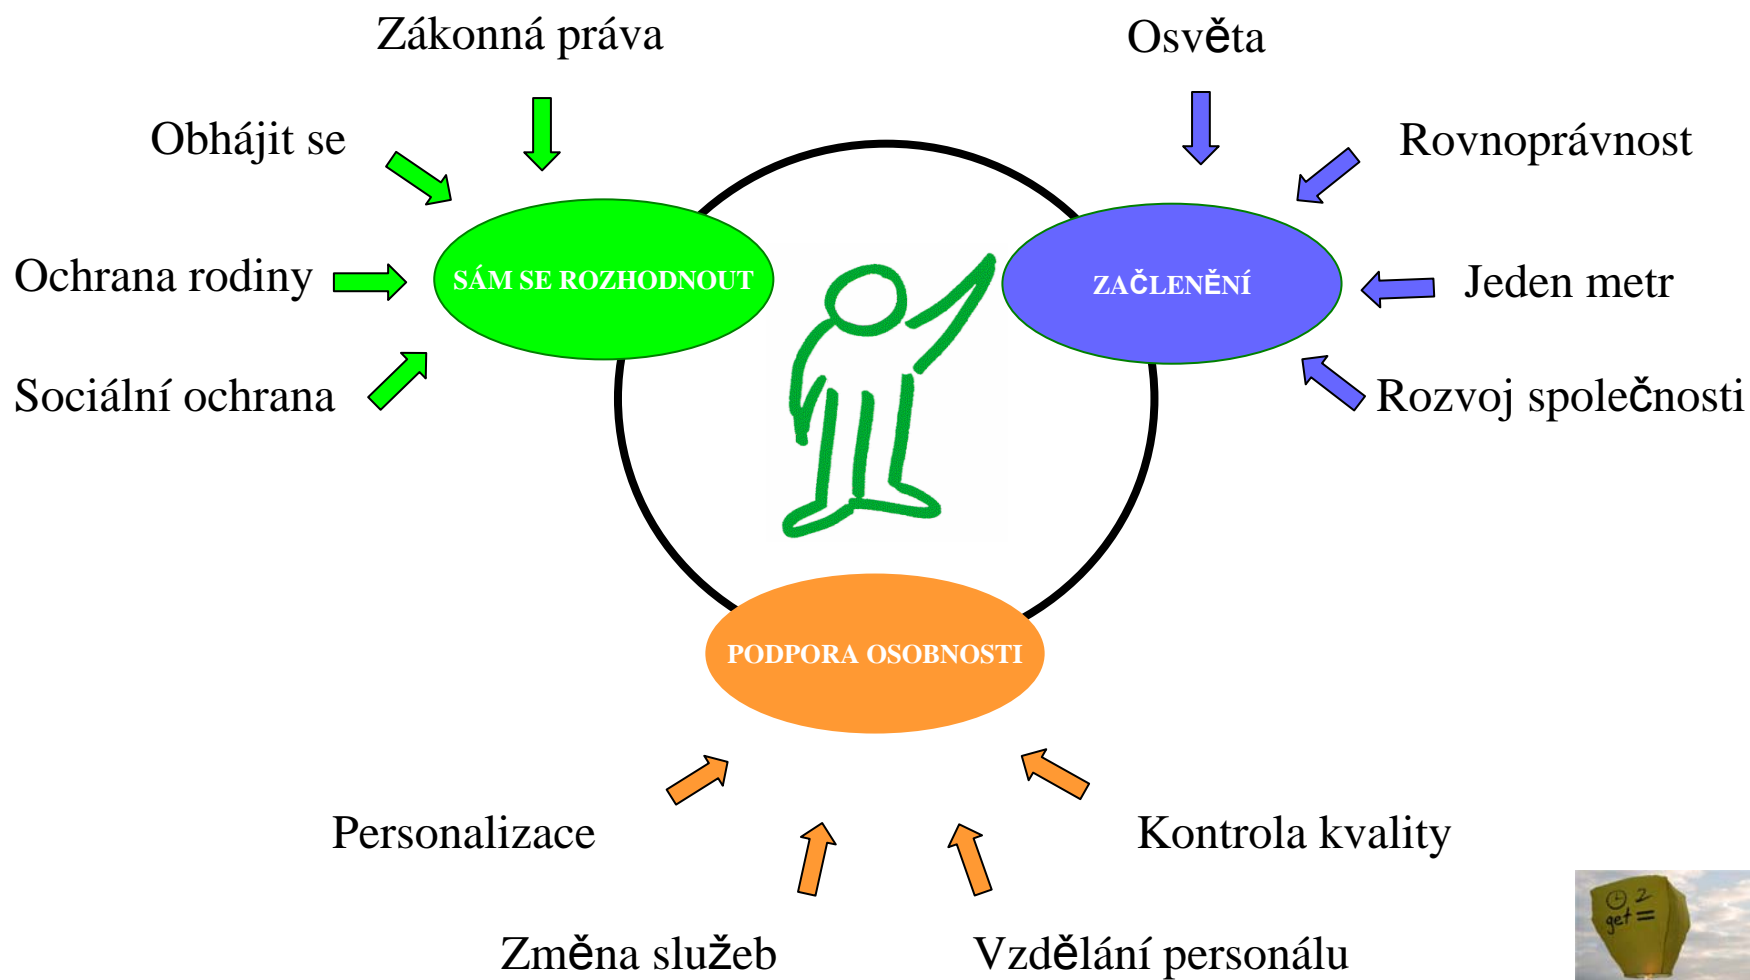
Zákonná práva

Osvěta

Obhájit se

Rovnoprávnost

Ochrana rodiny

SÁM SE ROZHODNOUT

ZAČLENĚNÍ

Jeden metr

Sociální ochrana

Rozvoj společnosti

PODPORA OSOBNOSTI

Personalizace

Kontrola kvality

Změna služeb

Vzdělání personálu

2 get =